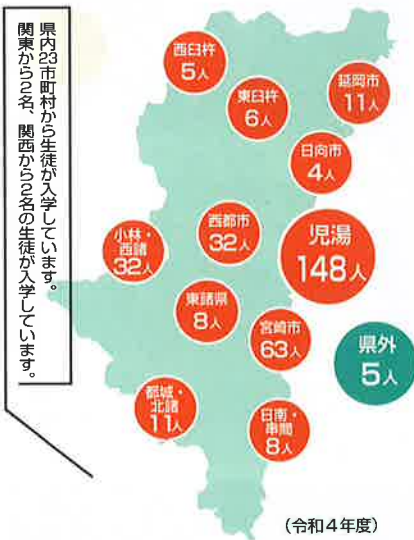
県内23市町村から生徒が入学しています。
関東から2名、関西から2名の生徒が入学しています。

西臼杵
5人

東臼杵
6人

延岡市
11人

日向市
4人

西都市
32人

小林・西諸
32人

児湯
148人

東諸県
8人

宮崎市
63人

県外
5人

都城・北諸
11人

日南・串間
8人

（令和４年度）